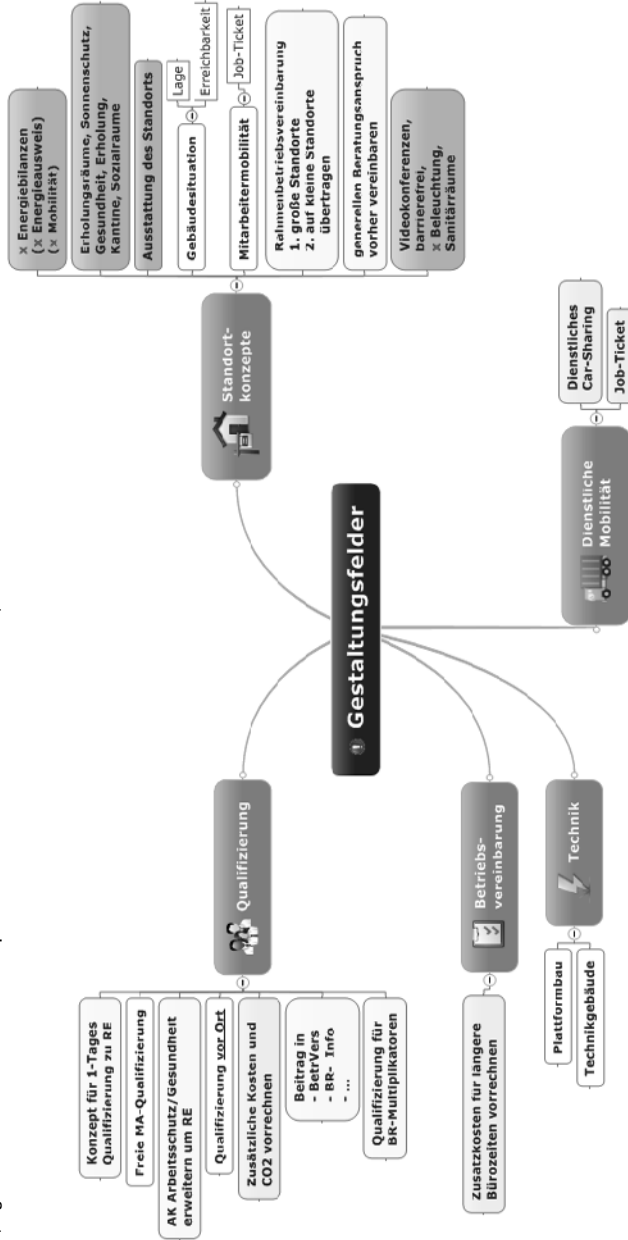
Gestaltungsfelder

Standortkonzepte

x Energiebilanzen
(x Energieausweis)
(x Mobilität)

Erholungsräume, Sonnenschutz, Gesundheit, Erholung, Kantine, Sozialräume

Ausstattung des Standorts

Gebäudesituation

Lage

Erreichbarkeit

Mitarbeitermobilität

Job-Ticket

Rahmenbetriebsvereinbarung
1. große Standorte
2. auf kleine Standorte übertragen

generellen Beratungsanspruch vorher vereinbaren

Videokonferenzen, barrierefrei, x Beleuchtung, Sanitärräume

Dienstliche Mobilität

Dienstliches Car-Sharing

Job-Ticket

Qualifizierung

Konzept für 1-Tages Qualifizierung zu RE

Freie MA-Qualifizierung

AK Arbeitsschutz/Gesundheit erweitern um RE

Qualifizierung vor Ort

Zusätzliche Kosten und CO2 vorrechnen

Beitrag in
- BetrVers
- BR- Info
- ...

Qualifizierung für BR-Multiplikatoren

Betriebsvereinbarung

Zusatzkosten für längere Bürozeiten vorrechnen

Technik

Plattformbau

Technikgebäude